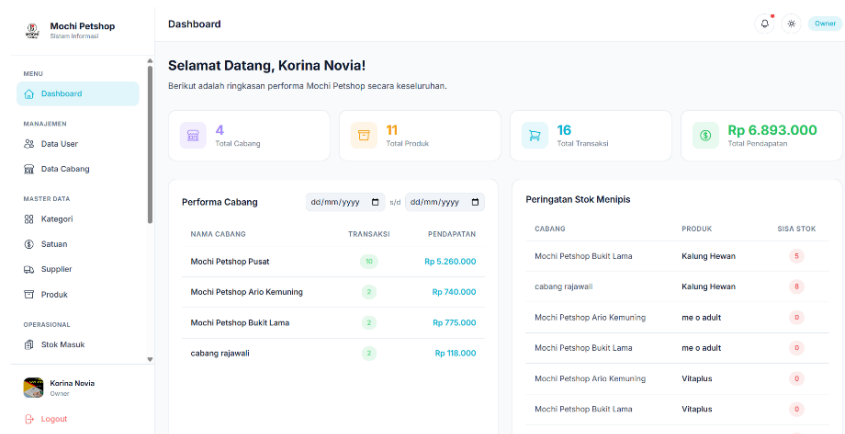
Mochi Petshop
Sistem Informasi

MENU
Dashboard

MANAJEMEN
Data User
Data Cabang

MASTER DATA
Kategori
Satuan
Supplier
Produk

OPERASIONAL
Stok Masuk

Korina Novia
Owner

Logout

Dashboard

Owner

Selamat Datang, Korina Novia!

Berikut adalah ringkasan performa Mochi Petshop secara keseluruhan.

4
Total Cabang

11
Total Produk

16
Total Transaksi

Rp 6.893.000
Total Pendapatan

Performa Cabang

dd/mm/yyyy s/d dd/mm/yyyy

| NAMA CABANG | TRANSAKSI | PENDAPATAN |
|---|---|---|
| Mochi Petshop Pusat | 10 | Rp 5.260.000 |
| Mochi Petshop Ario Kemuning | 2 | Rp 740.000 |
| Mochi Petshop Bukit Lama | 2 | Rp 775.000 |
| cabang rajawali | 2 | Rp 118.000 |

Peringatan Stok Menipis

| CABANG | PRODUK | SISA STOK |
|---|---|---|
| Mochi Petshop Bukit Lama | Kalung Hewan | 5 |
| cabang rajawali | Kalung Hewan | 8 |
| Mochi Petshop Ario Kemuning | me o adult | 0 |
| Mochi Petshop Bukit Lama | me o adult | 0 |
| Mochi Petshop Ario Kemuning | Vitaplus | 0 |
| Mochi Petshop Bukit Lama | Vitaplus | 0 |